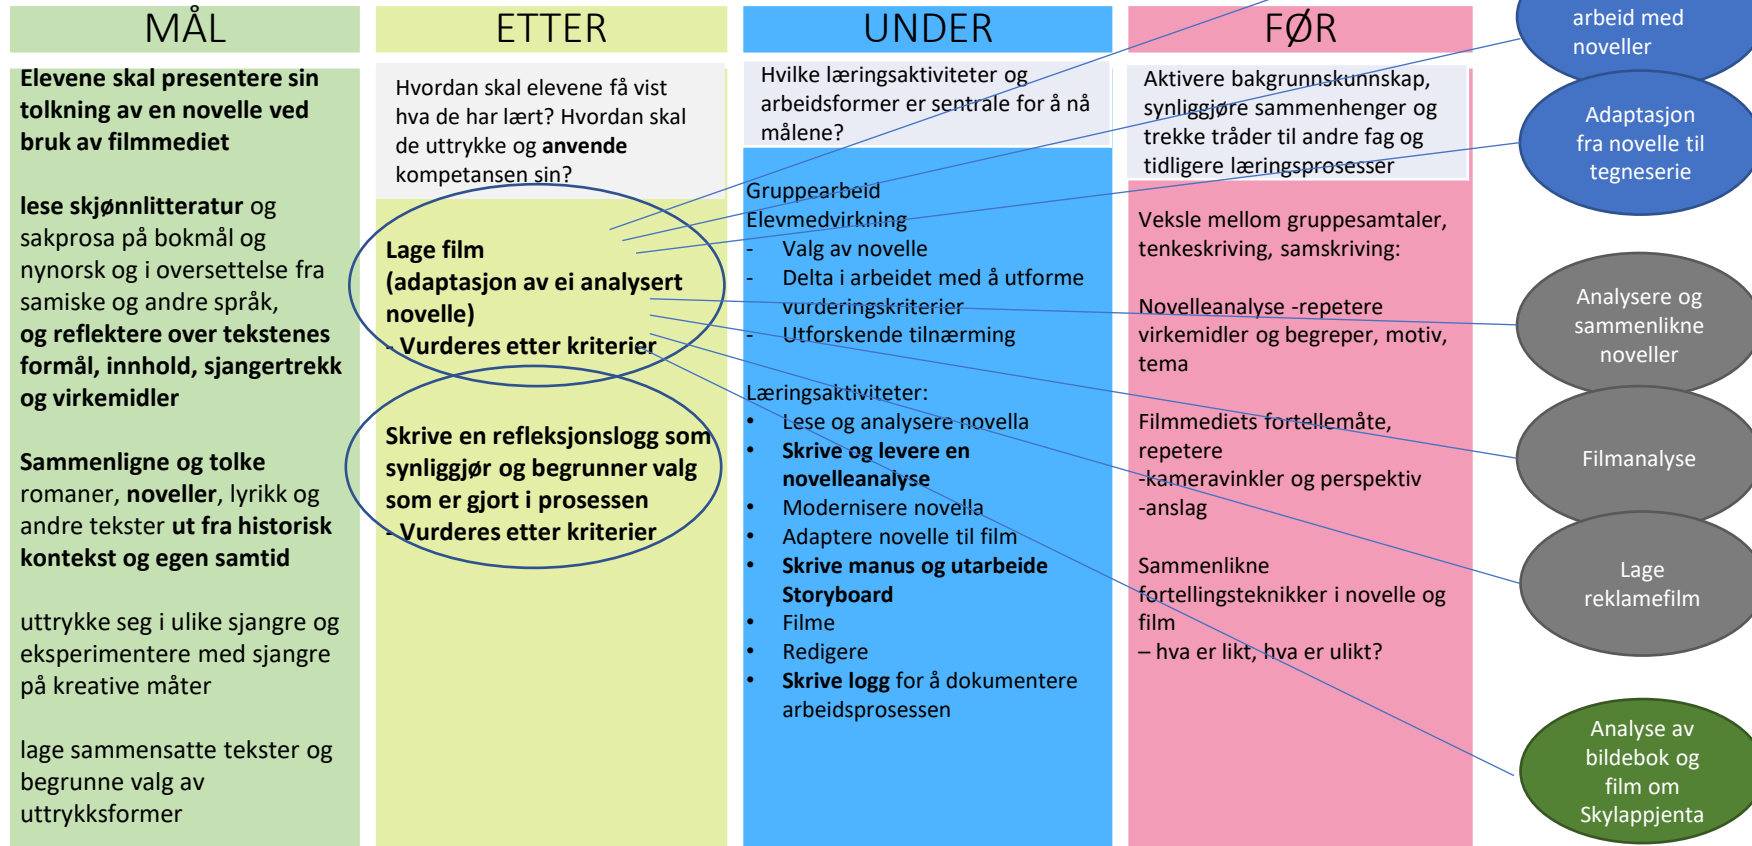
MÅL

**Elevene skal presentere sin tolkning av en novelle ved bruk av filmmediet**

**lese skjønnlitteratur** og sakprosa på bokmål og nynorsk og i oversettelse fra samiske og andre språk, **og reflektere over tekstenes formål, innhold, sjangertrekk og virkemidler**

**Sammenligne og tolke** romaner, **noveller**, lyrikk og andre tekster **ut fra historisk kontekst og egen samtid**

uttrykke seg i ulike sjangre og eksperimentere med sjangre på kreative måter

lage sammensatte tekster og begrunne valg av uttrykksformer

ETTER

Hvordan skal elevene få vist hva de har lært? Hvordan skal de uttrykke og **anvende** kompetansen sin?

**Lage film (adaptasjon av ei analysert novelle)**
**- Vurderes etter kriterier**

**Skrive en refleksjonslogg som synliggjør og begrunner valg som er gjort i prosessen**
**- Vurderes etter kriterier**

UNDER

Hvilke læringsaktiviteter og arbeidsformer er sentrale for å nå målene?

Gruppearbeid
Elevmedvirkning
- Valg av novelle
- Delta i arbeidet med å utforme vurderingskriterier
- Utforskende tilnærming

Læringsaktiviteter:
• Lese og analysere novella
• **Skrive og levere en novelleanalyse**
• Modernisere novella
• Adaptere novelle til film
• **Skrive manus og utarbeide Storyboard**
• Filme
• Redigere
• **Skrive logg** for å dokumentere arbeidsprosessen

FØR

Aktivere bakgrunnskunnskap, synliggjøre sammenhenger og trekke tråder til andre fag og tidligere læringsprosesser

Veksle mellom gruppesamtaler, tenkeskriving, samskriving:

Novelleanalyse -repetere virkemidler og begreper, motiv, tema

Filmmediets fortellemåte, repetere
-kameravinkler og perspektiv
-anslag

Sammenlikne fortellingsteknikker i novelle og film
– hva er likt, hva er ulikt?

arbeid med noveller

Adaptasjon fra novelle til tegneserie

Analysere og sammenlikne noveller

Filmanalyse

Lage reklamefilm

Analyse av bildebok og film om Skylappjenta